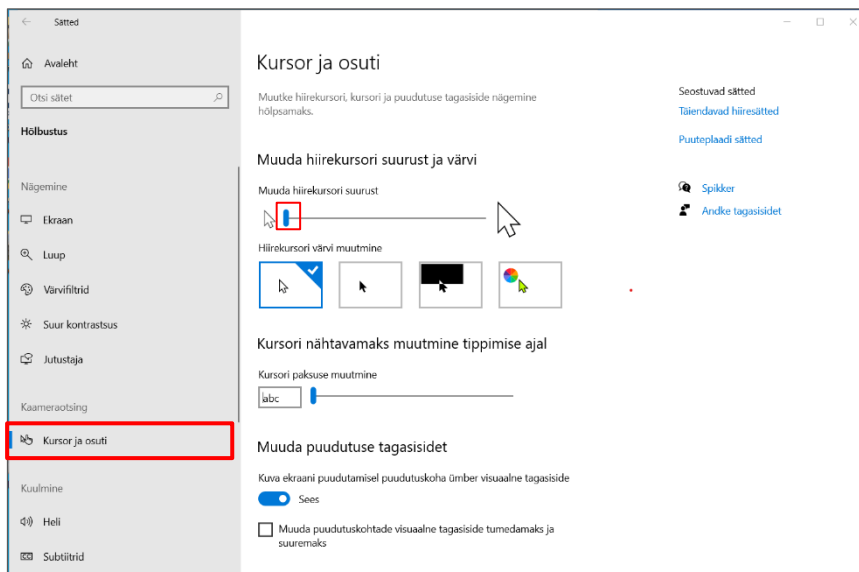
Sätted

Avaleht

Otsi sätet

Hõlbustus

Nägemine

Ekraan

Luup

Värvifiltrid

Suur kontrastsus

Jutustaja

Kameraotsing

Kursor ja osuti

Kuulmine

Heli

Subtiitrid

Kursor ja osuti

Muutke hiirekursori, kursori ja puudutuse tagasiside nägemine hõlpsamaks.

Muuda hiirekursori suurust ja värvi

Muuda hiirekursori suurust

Hiirekursori värvi muutmine

Kursori nähtavamaks muutmine tippimise ajal

Kursori paksuse muutmine

abc

Muuda puudutuse tagasisidet

Kuva ekraani puudutamisel puudutuskoha ümber visuaalne tagasiside

Sees

Muuda puudutuskohtade visuaalne tagasiside tumedamaks ja suuremaks

Seostuvad sätted

Täiendavad hiiresätted

Puuteplaadi sätted

Spikker

Andke tagasisidet